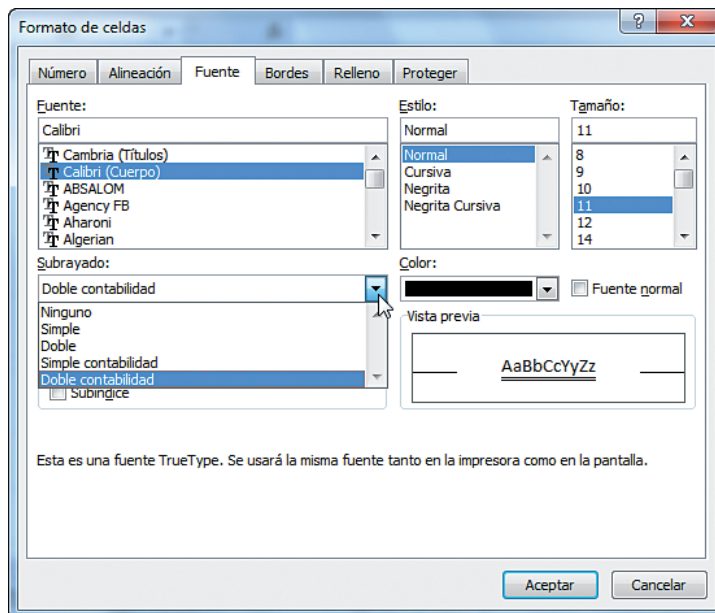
Formato de celdas

?
X

Número
Alineación
Fuente
Bordes
Relleno
Proteger

Fuente:
Calibri
Cambria (Títulos)
Calibri (Cuerpo)
ABSALOM
Agency FB
Aharoni
Algerian

Estilo:
Normal
Normal
Cursiva
Negrita
Negrita Cursiva

Tamaño:
11
8
9
10
11
12
14

Subrayado:
Doble contabilidad
Ninguno
Simple
Doble
Simple contabilidad
Doble contabilidad
Subíndice

Color:

Fuente normal

Vista previa
AaBbCcYyZz

Esta es una fuente TrueType. Se usará la misma fuente tanto en la impresora como en la pantalla.

Aceptar
Cancelar